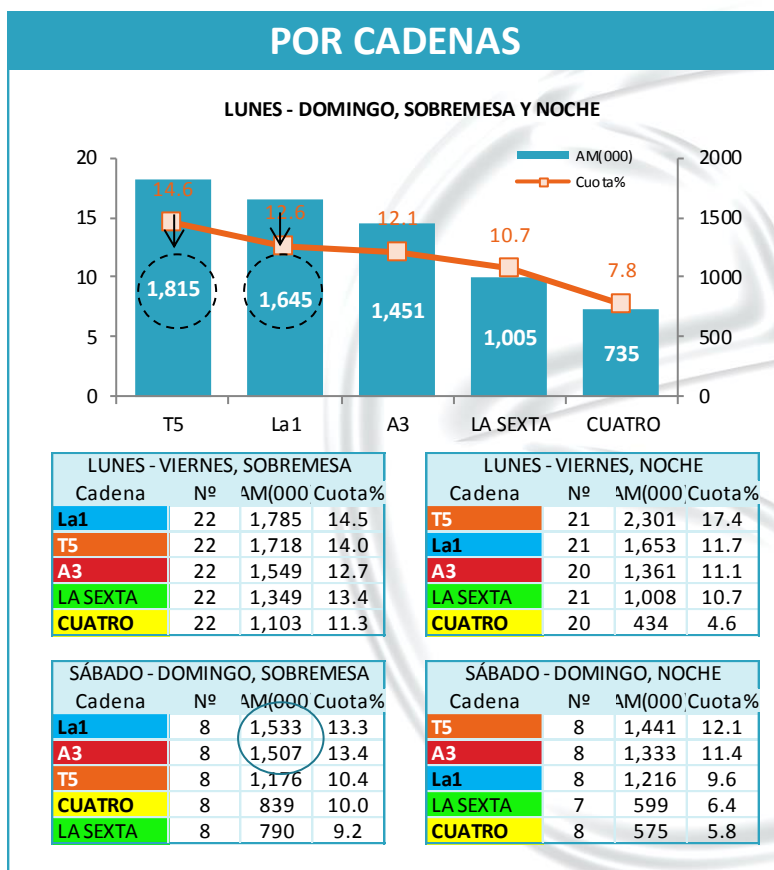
POR CADENAS

LUNES - DOMINGO, SOBREMESA Y NOCHE

AM(000)
Cuota%

20
15
10
5
0

2000
1500
1000
500
0

14.6
12.6
12.1
10.7
7.8

1,815
1,645
1,451
1,005
735

T5
La1
A3
LA SEXTA
CUATRO

| LUNES - VIERNES, SOBREMESA | | | |
|---|---|---|---|
| Cadena | Nº | AM(000 | Cuota% |
| La1 | 22 | 1,785 | 14.5 |
| T5 | 22 | 1,718 | 14.0 |
| A3 | 22 | 1,549 | 12.7 |
| LA SEXTA | 22 | 1,349 | 13.4 |
| CUATRO | 22 | 1,103 | 11.3 |

| LUNES - VIERNES, NOCHE | | | |
|---|---|---|---|
| Cadena | Nº | AM(000 | Cuota% |
| T5 | 21 | 2,301 | 17.4 |
| La1 | 21 | 1,653 | 11.7 |
| A3 | 20 | 1,361 | 11.1 |
| LA SEXTA | 21 | 1,008 | 10.7 |
| CUATRO | 20 | 434 | 4.6 |

| SÁBADO - DOMINGO, SOBREMESA | | | |
|---|---|---|---|
| Cadena | Nº | AM(000 | Cuota% |
| La1 | 8 | 1,533 | 13.3 |
| A3 | 8 | 1,507 | 13.4 |
| T5 | 8 | 1,176 | 10.4 |
| CUATRO | 8 | 839 | 10.0 |
| LA SEXTA | 8 | 790 | 9.2 |

| SÁBADO - DOMINGO, NOCHE | | | |
|---|---|---|---|
| Cadena | Nº | AM(000 | Cuota% |
| T5 | 8 | 1,441 | 12.1 |
| A3 | 8 | 1,333 | 11.4 |
| La1 | 8 | 1,216 | 9.6 |
| LA SEXTA | 7 | 599 | 6.4 |
| CUATRO | 8 | 575 | 5.8 |